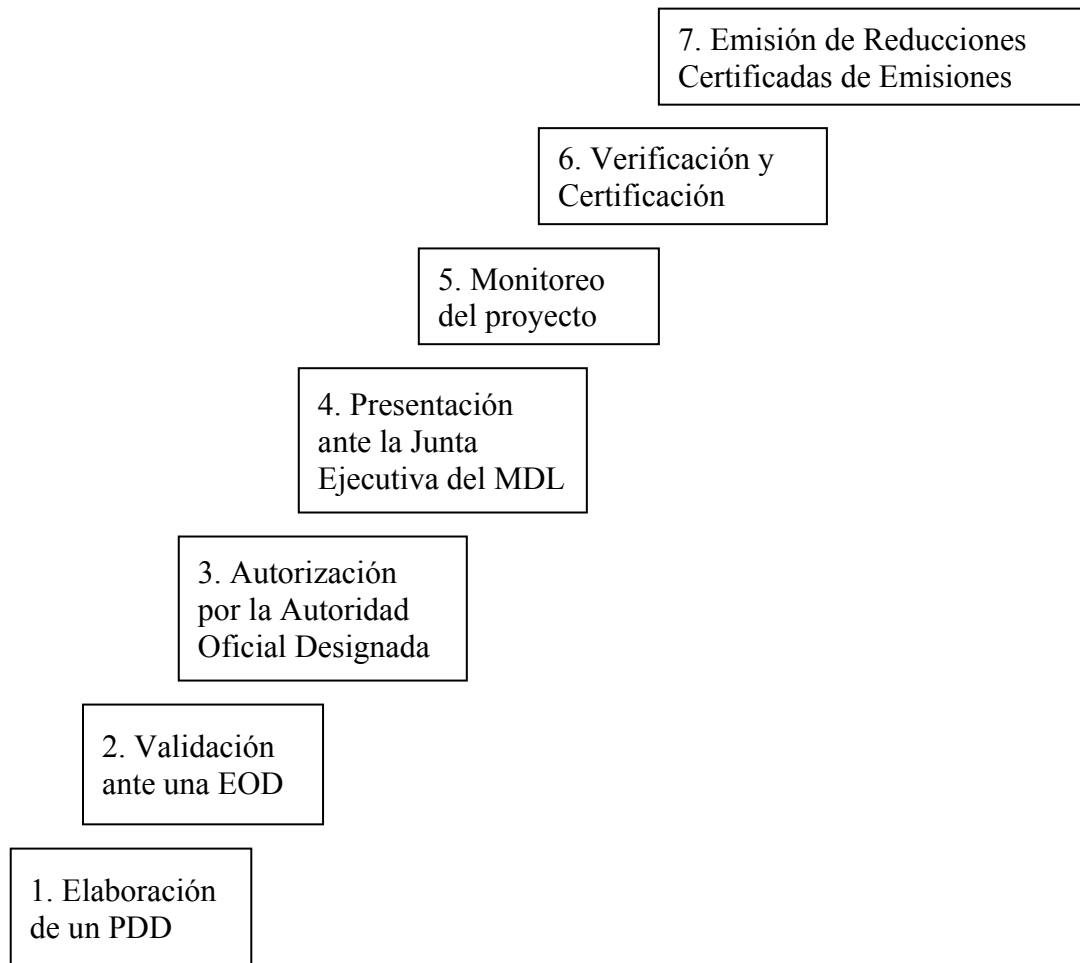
1. Elaboración de un PDD

2. Validación ante una EOD

3. Autorización por la Autoridad Oficial Designada

4. Presentación ante la Junta Ejecutiva del MDL

5. Monitoreo del proyecto

6. Verificación y Certificación

7. Emisión de Reducciones Certificadas de Emisiones